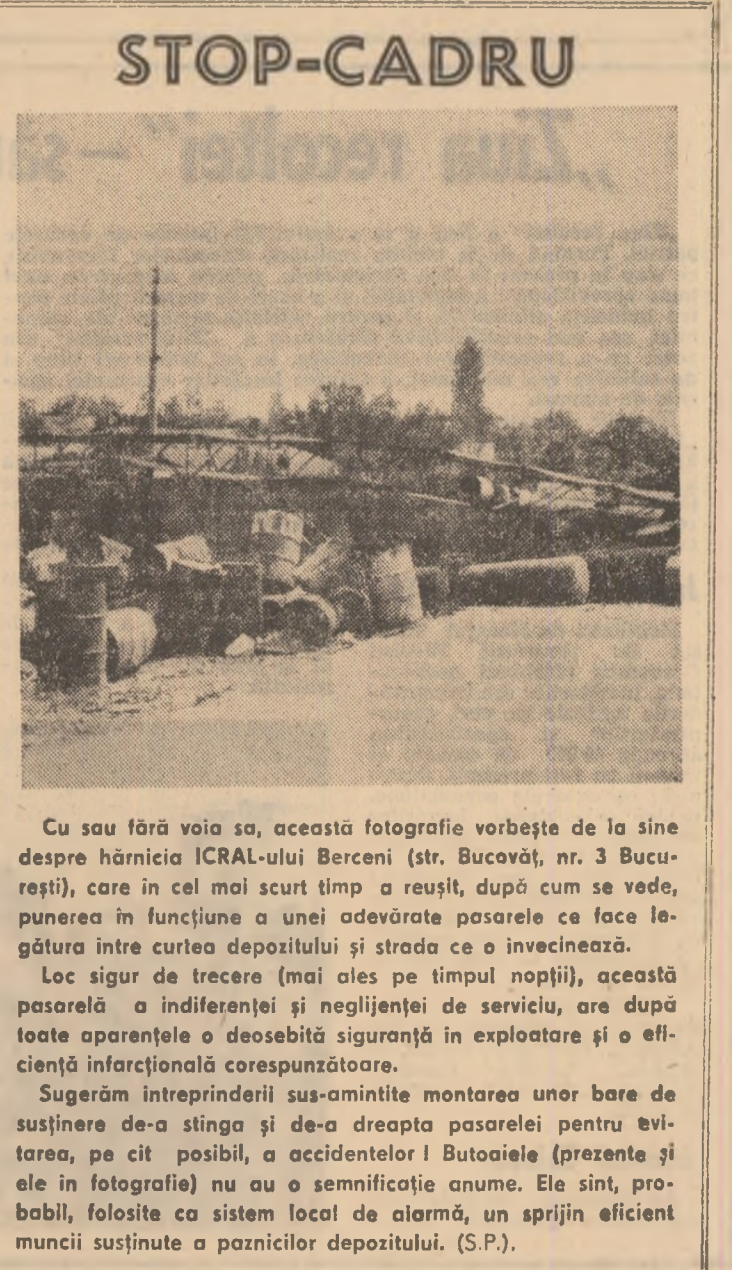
STOP-CADRU

Cu sau fără voia sa, această fotografie vorbeşte de la sine despre hărnicia ICRAL-ului Berceni (str. Bucovăţ, nr. 3 Bucureşti), care în cel mai scurt timp a reuşit, după cum se vede, punerea în funcţiune a unei adevărate pasarele ce face legătura intre curtea depozitului şi strada ce o invecinează.

Loc sigur de trecere (mai ales pe timpul nopţii), această pasarelă a indiferenţei şi neglijenţei de serviciu, are după toate aparenţele o deosebită siguranţă in exploatare şi o eficienţă infarcţională corespunzătoare.

Sugerăm intreprinderii sus-amintite montarea unor bare de susţinere de-a stinga şi de-a dreapta pasarelei pentru evitarea, pe cit posibil, a accidentelor ! Butoaiele (prezente şi ele in fotografie) nu au o semnificaţie anume. Ele sint, probabil, folosite ca sistem local de alarmă, un sprijin eficient muncii susţinute a paznicilor depozitului. (S.P.).